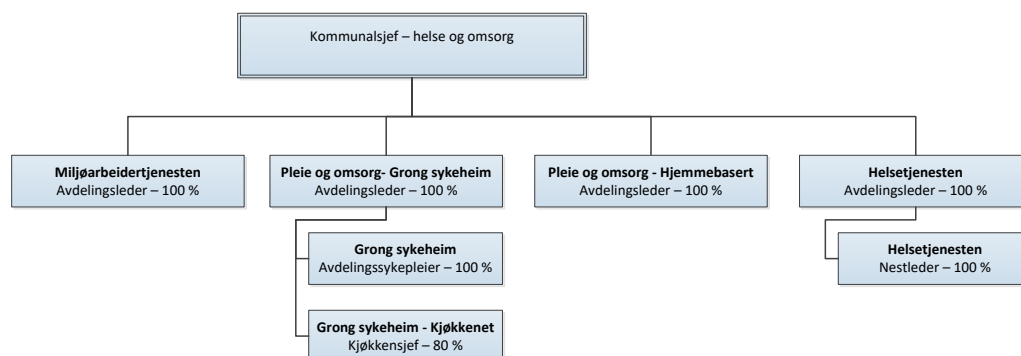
Kommunalsjef – helse og omsorg

Miljøarbeidertjenesten
Avdelingsleder – 100 %

Pleie og omsorg- Grong sykeheim
Avdelingsleder – 100 %

Grong sykeheim
Avdelingssykepleier – 100 %

Grong sykeheim - Kjøkkenet
Kjøkkensjef – 80 %

Pleie og omsorg - Hjemmebasert
Avdelingsleder – 100 %

Helsetjenesten
Avdelingsleder – 100 %

Helsetjenesten
Nestleder – 100 %